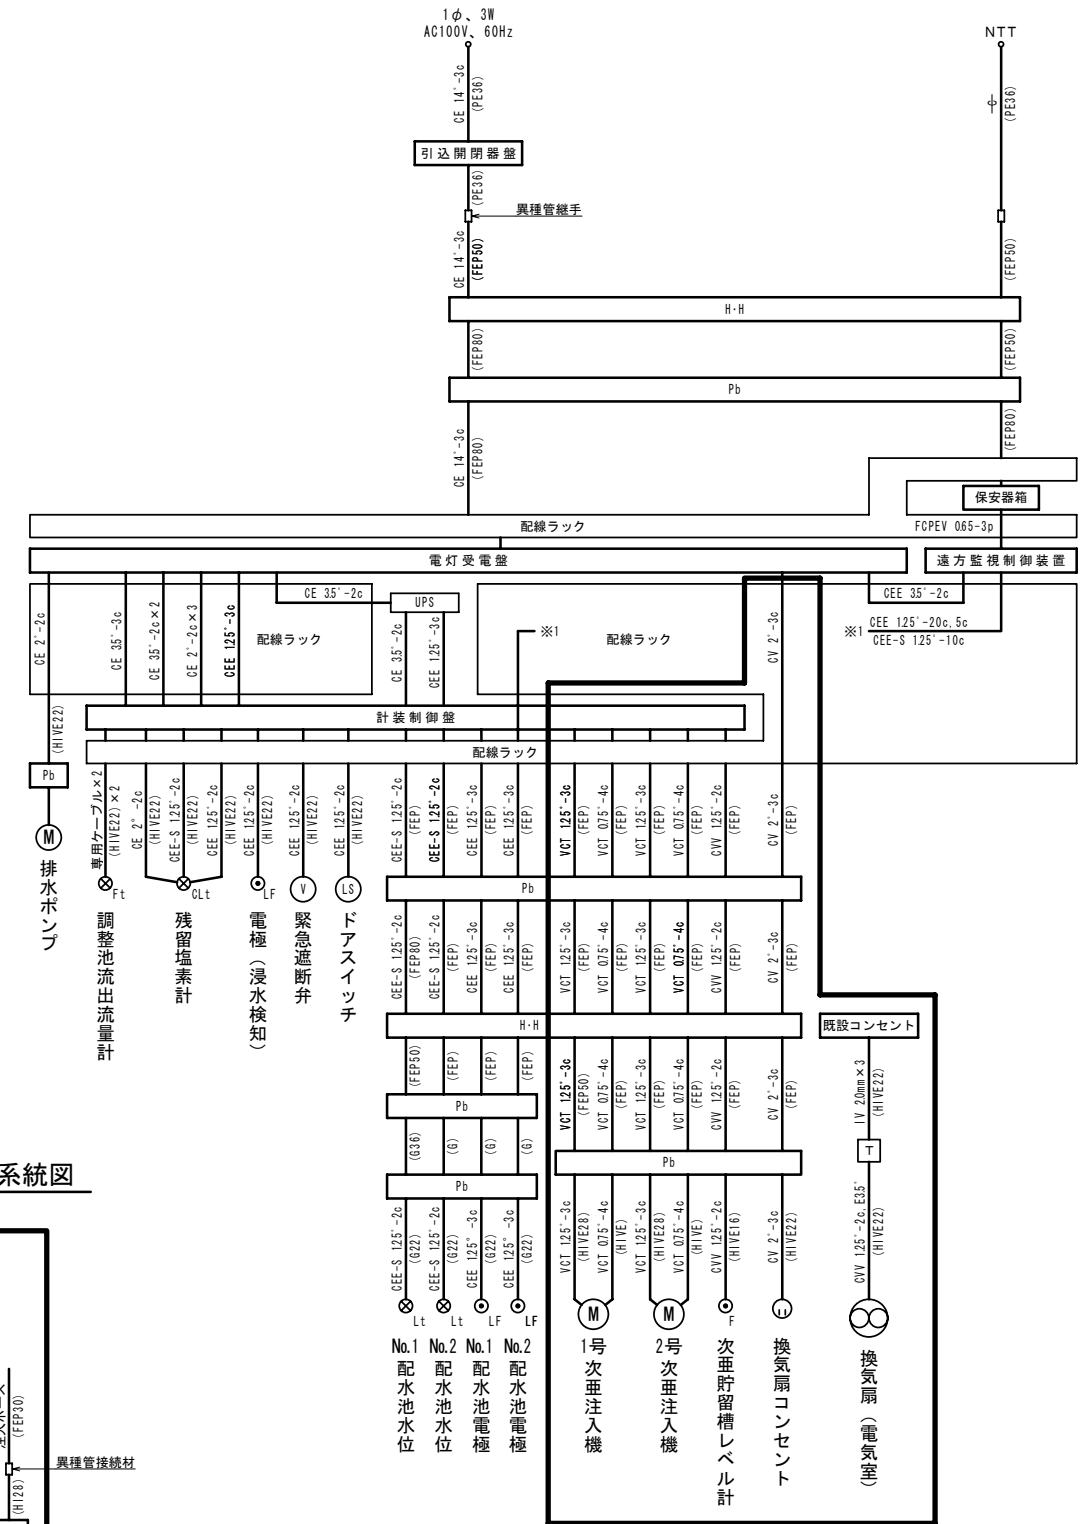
1φ、3W
AC100V、60Hz

NTT

CE 14□-3c (PE36)

引込開閉器盤

(PE36)

異種管継手

CE 14□-3c (FEP50)

(PE36)

(FEP50)

H·H

(FEP80)

(FEP50)

Pb

CE 14□-3c (FEP80)

(FEP80)

保安器箱

配線ラック

FCPEV 0.65-3p

電灯受電盤

遠方監視制御装置

CE 3.5□-2c

UPS

CEE 3.5□-2c

CEE 1.25□-20c, 5c
※1 CEE-S 1.25□-10c

CE 2□-2c

CE 3.5□-3c

CE 3.5□-2c×2

CE 2□-2c×3

CEE 1.25□-3c

配線ラック

CE 3.5□-2c

CEE 1.25□-3c

※1

配線ラック

CV 2□-3c

(HIVE22)

計装制御盤

配線ラック

Pb

専用ケーブル×2 (HIVE22)×2

CE 2□-2c (HIVE22)

CEE-S 1.25□-2c (HIVE22)

CEE 1.25□-2c (HIVE22)

CEE 1.25□-2c (HIVE22)

CEE 1.25□-2c (HIVE22)

CEE 1.25□-2c (HIVE22)

Ft

CLt

LF

V

LS

M

排水ポンプ

調整池流出流量計

残留塩素計

電極（浸水検知）

緊急遮断弁

ドアスイッチ

CEE-S 1.25□-2c (FEP)

CEE-S 1.25□-2c (FEP)

CEE 1.25□-3c (FEP)

CEE 1.25□-3c (FEP)

VCT 1.25□-3c (FEP)

VCT 0.75□-4c (FEP)

VCT 1.25□-3c (FEP)

VCT 0.75□-4c (FEP)

CVV 1.25□-2c (FEP)

CV 2□-3c (FEP)

Pb

CEE-S 1.25□-2c (FEP80)

CEE-S 1.25□-2c (FEP)

CEE 1.25□-3c (FEP)

CEE 1.25□-3c (FEP)

VCT 1.25□-3c (FEP)

VCT 0.75□-4c (FEP)

VCT 1.25□-3c (FEP)

VCT 0.75□-4c (FEP)

CVV 1.25□-2c (FEP)

CV 2□-3c (FEP)

H·H

既設コンセント

(FEP50)

(FEP)

(FEP)

(FEP)

VCT 1.25□-3c (FEP50)

VCT 0.75□-4c (FEP)

VCT 1.25□-3c (FEP)

VCT 0.75□-4c (FEP)

CVV 1.25□-2c (FEP)

CV 2□-3c (FEP)

IV 2.0mm×3 (HIVE22)

Pb

T

系統図

(G36)

(G)

(G)

(G)

Pb

Pb

CEE-S 1.25□-2c (G22)

CEE-S 1.25□-2c (G22)

CEE 1.25□-3c (G22)

CEE 1.25□-3c (G22)

VCT 1.25□-3c (HIVE28)

VCT 0.75□-4c (HIVE)

VCT 1.25□-3c (HIVE28)

VCT 0.75□-4c (HIVE)

CVV 1.25□-2c (HIVE16)

CV 2□-3c (HIVE22)

CVV 1.25□-2c, E3.5□ (HIVE22)

Lt

Lt

LF

LF

M

M

F

No.1 配水池水位

No.2 配水池水位

No.1 配水池電極

No.2 配水池電極

1号 次亜注入機

2号 次亜注入機

次亜貯留槽レベル計

換気扇コンセント

換気扇（電気室）

(FEP30)

異種管接続材

(HI28)